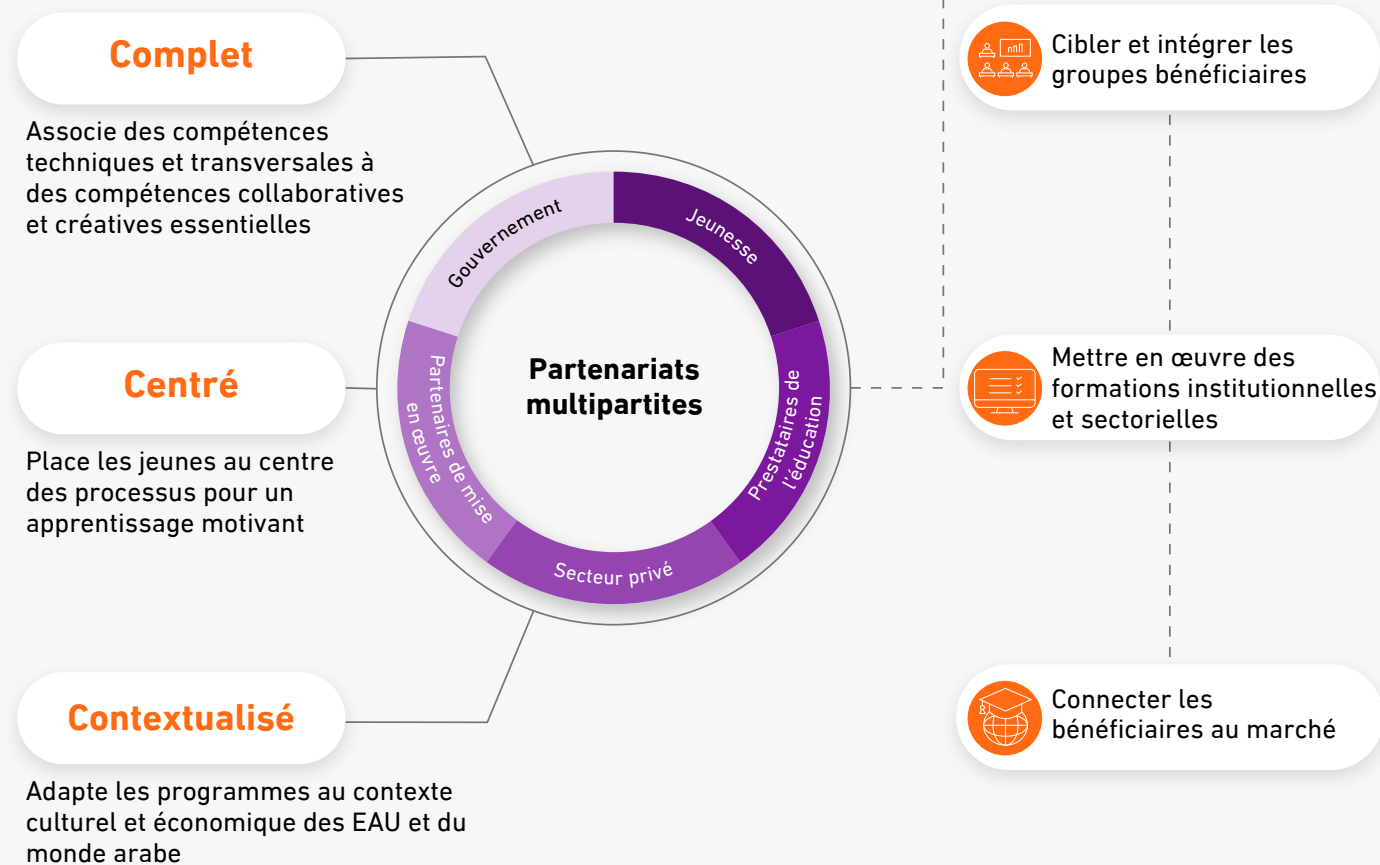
Complet

Associe des compétences techniques et transversales à des compétences collaboratives et créatives essentielles

Centré

Place les jeunes au centre des processus pour un apprentissage motivant

Contextualisé

Adapte les programmes au contexte culturel et économique des EAU et du monde arabe

Gouvernement

Jeunesse

Prestataires de l'éducation

Secteur privé

Partenaires de mise en œuvre

Partenariats multipartites

Cibler et intégrer les groupes bénéficiaires

Mettre en œuvre des formations institutionnelles et sectorielles

Connecter les bénéficiaires au marché